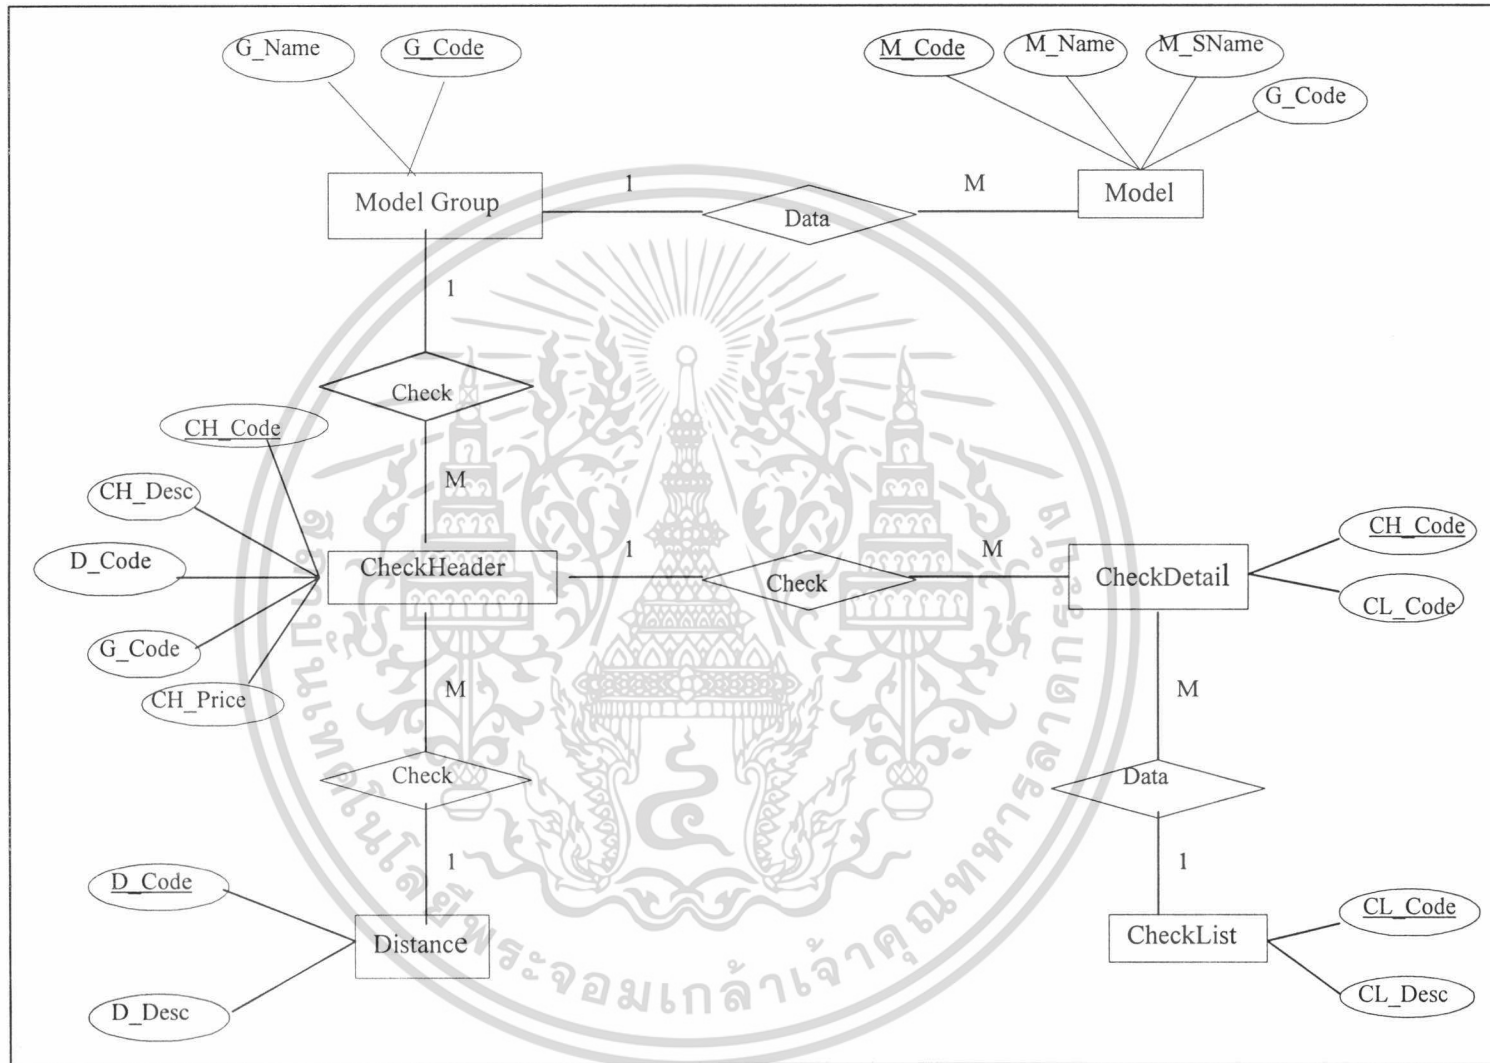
G_Name
G_Code
M_Code
M_Name
M_SName
G_Code
Model Group
1
Data
M
Model
1
Check
CH_Code
M
CH_Desc
D_Code
CheckHeader
1
Check
M
CheckDetail
CH_Code
CL_Code
G_Code
CH_Price
M
M
Check
Data
1
1
D_Code
Distance
CheckList
CL_Code
D_Desc
CL_Desc
สถาบันเทคโนโลยีพระจอมเกล้าเจ้าคุณทหารลาดกระบัง